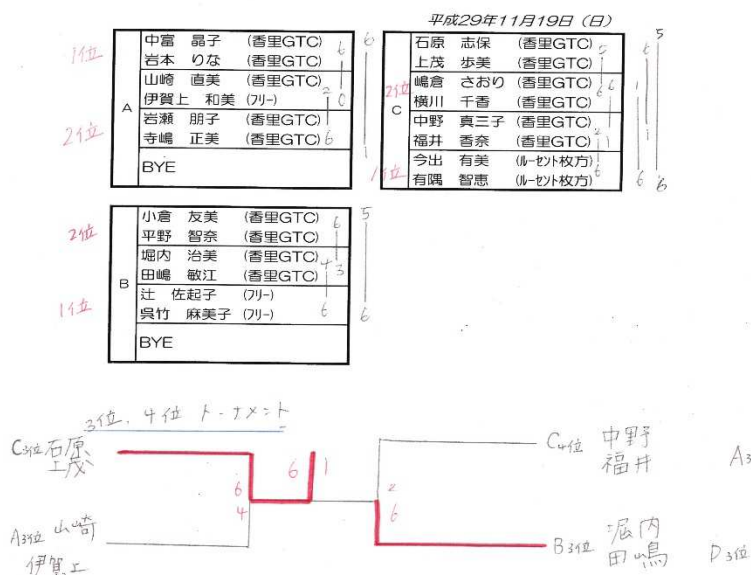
平成29年11月19日（日）

1位
2位

| A | 中富　晶子　（香里GTC） |
|---|---|
| | 岩本　りな　（香里GTC） |
| | 山崎　直美　（香里GTC） |
| | 伊賀上　和美　（フリー） |
| | 岩瀬　朋子　（香里GTC） |
| | 寺嶋　正美　（香里GTC） |
| | BYE |

6 1 6 2 0 1 6

2位
1位

| C | 石原　志保　（香里GTC） |
|---|---|
| | 上茂　歩美　（香里GTC） |
| | 嶋倉　さおり（香里GTC） |
| | 横川　千香　（香里GTC） |
| | 中野　真三子（香里GTC） |
| | 福井　香奈　（香里GTC） |
| | 今出　有美　（ルーセント枚方） |
| | 有隅　智恵　（ルーセント枚方） |

5 5 6 1 6 2 6 1 1 6 6 6

2位
1位

| B | 小倉　友美　（香里GTC） |
|---|---|
| | 平野　智奈　（香里GTC） |
| | 堀内　治美　（香里GTC） |
| | 田嶋　敏江　（香里GTC） |
| | 辻　佐起子　（フリー） |
| | 呉竹　麻美子　（フリー） |
| | BYE |

6 5 4 3 6 6

3位，4位　トーナメント

C3位 石原 上茂
A3位 山崎 伊賀上
6 4 6 1
2 6
C4位 中野 福井
B3位 堀内 田嶋
A3
D3位